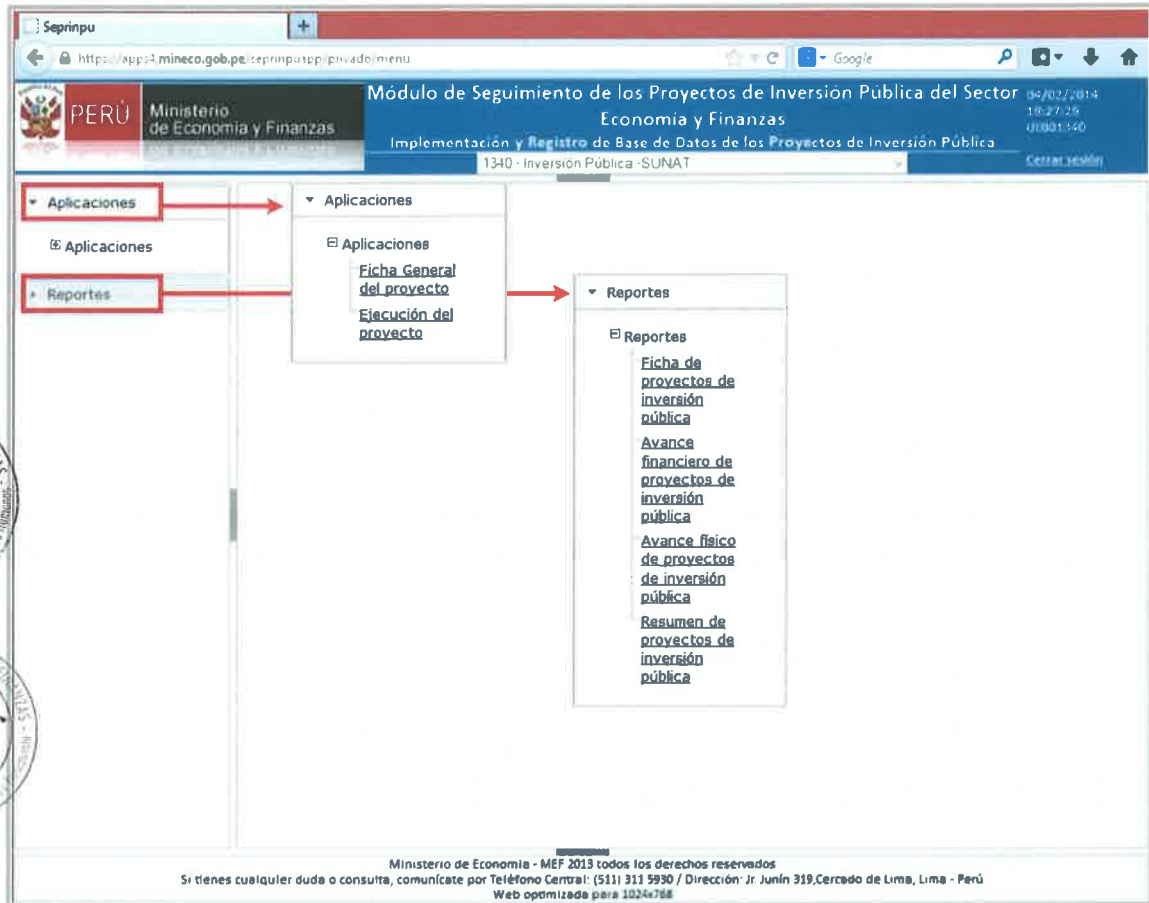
Seprinpu

https://apps4.mineco.gob.pe/seprinpuspp/privado/menu

Google

PERÚ Ministerio de Economía y Finanzas

Módulo de Seguimiento de los Proyectos de Inversión Pública del Sector Economía y Finanzas

Implementación y Registro de Base de Datos de los Proyectos de Inversión Pública

04/02/2014 10:27:29 UE001340

1340 - Inversión Pública -SUNAT

Cerrar sesión

Aplicaciones

Aplicaciones

Reportes

Aplicaciones

Aplicaciones

Ficha General del proyecto

Ejecución del proyecto

Reportes

Reportes

Ficha de proyectos de inversión pública

Avance financiero de proyectos de inversión pública

Avance físico de proyectos de inversión pública

Resumen de proyectos de inversión pública

Ministerio de Economía - MEF 2013 todos los derechos reservados
Si tienes cualquier duda o consulta, comunícate por Teléfono Central: (511) 311 5930 / Dirección: Jr. Junín 319,Cercado de Lima, Lima - Perú
Web optimizada para 1024x768